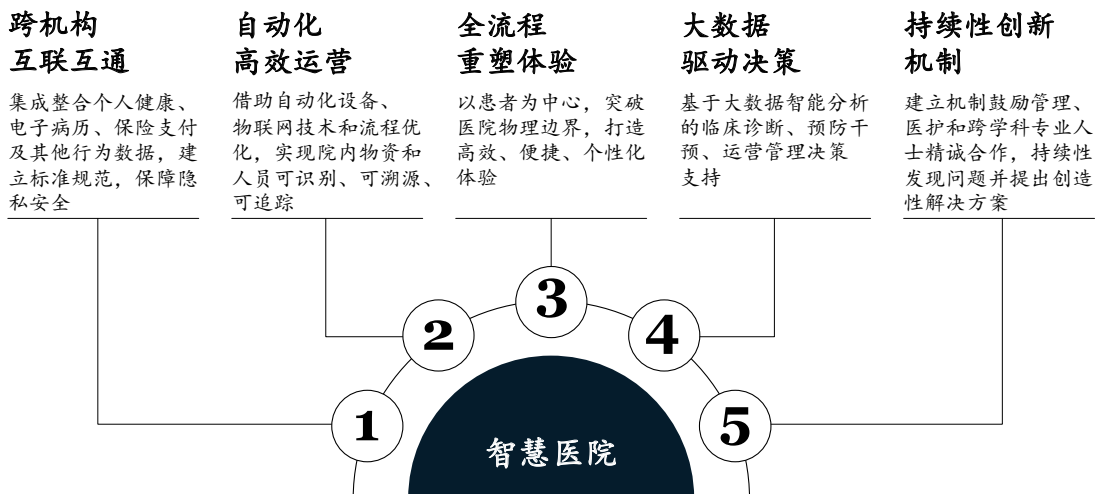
跨机构互联互通

集成整合个人健康、电子病历、保险支付及其他行为数据，建立标准规范，保障隐私安全

自动化高效运营

借助自动化设备、物联网技术和流程优化，实现院内物资和人员可识别、可溯源、可追踪

全流程重塑体验

以患者为中心，突破医院物理边界，打造高效、便捷、个性化体验

大数据驱动决策

基于大数据智能分析的临床诊断、预防干预、运营管理决策支持

持续性创新机制

建立机制鼓励管理、医护和跨学科专业人士精诚合作，持续性发现问题并提出创造性解决方案

1

2

3

4

5

智慧医院